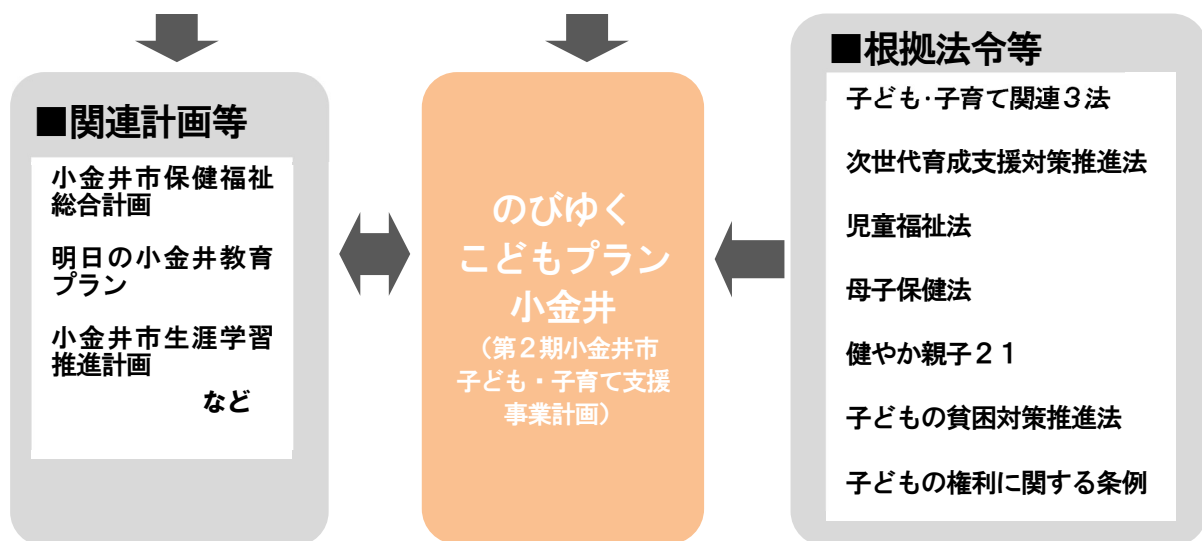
■関連計画等

小金井市保健福祉総合計画

明日の小金井教育プラン

小金井市生涯学習推進計画

など

のびゆく
こどもプラン
小金井
（第２期小金井市子ども・子育て支援事業計画）

■根拠法令等

子ども·子育て関連３法

次世代育成支援対策推進法

児童福祉法

母子保健法

健やか親子２１

子どもの貧困対策推進法

子どもの権利に関する条例